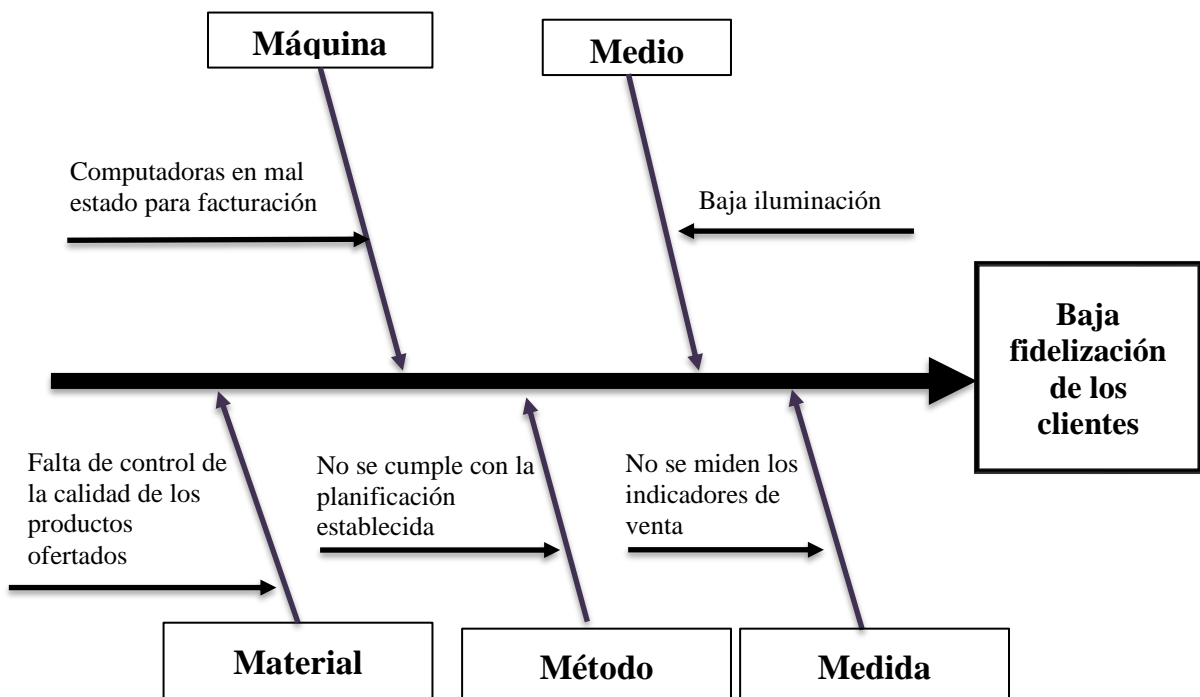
Máquina

Medio

Computadoras en mal estado para facturación

Baja iluminación

Baja fidelización de los clientes

Falta de control de la calidad de los productos ofertados

No se cumple con la planificación establecida

No se miden los indicadores de venta

Material

Método

Medida